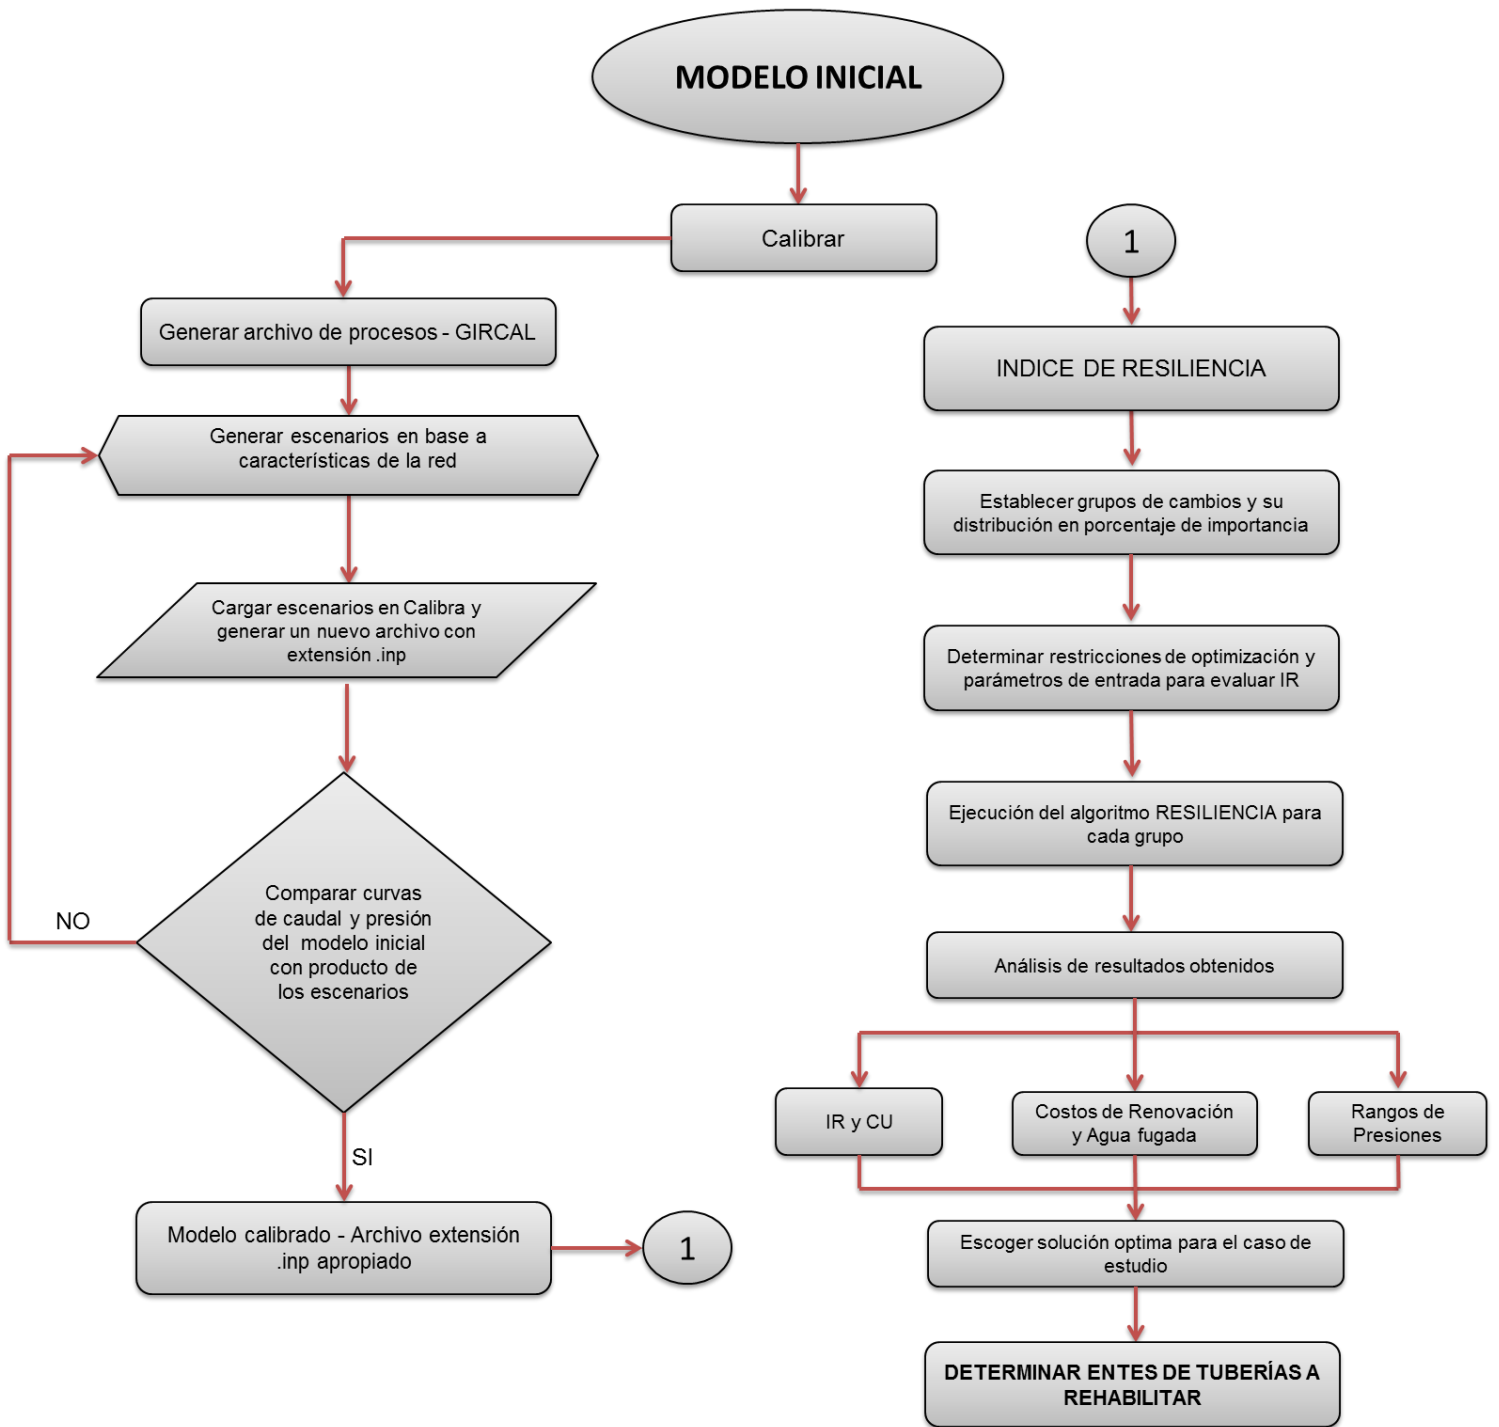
MODELO INICIAL

Calibrar

Generar archivo de procesos - GIRCAL

Generar escenarios en base a características de la red

Cargar escenarios en Calibra y generar un nuevo archivo con extensión .inp

Comparar curvas de caudal y presión del modelo inicial con producto de los escenarios

NO

SI

Modelo calibrado - Archivo extensión .inp apropiado

1

1

INDICE DE RESILIENCIA

Establecer grupos de cambios y su distribución en porcentaje de importancia

Determinar restricciones de optimización y parámetros de entrada para evaluar IR

Ejecución del algoritmo RESILIENCIA para cada grupo

Análisis de resultados obtenidos

IR y CU

Costos de Renovación y Agua fugada

Rangos de Presiones

Escoger solución optima para el caso de estudio

DETERMINAR ENTES DE TUBERÍAS A REHABILITAR